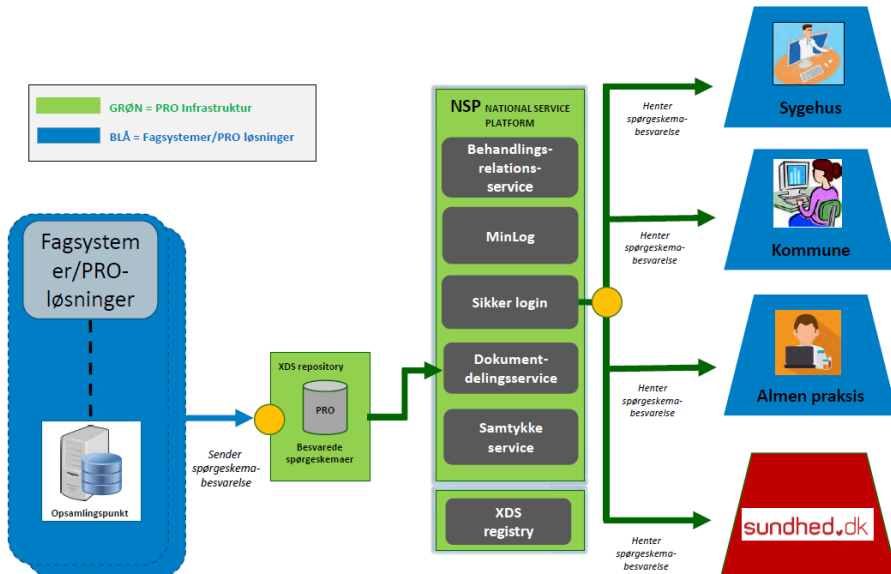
GRØN = PRO Infrastruktur
BLÅ = Fagsystemer/PRO løsninger

Fagsystemer/PRO-løsninger

Opsamlingspunkt

Sender spørgeskema-besvarelse

XDS repository
PRO
Besvarede spørgeskemaer

NSP NATIONAL SERVICE PLATFORM
Behandlings-relations-service
MinLog
Sikker login
Dokument-delingsservice
Samtykke service

XDS registry

Henter spørgeskema-besvarelse
Sygehus

Henter spørgeskema-besvarelse
Kommune

Henter spørgeskema-besvarelse
Almen praksis

Henter spørgeskema-besvarelse
sundhed.dk